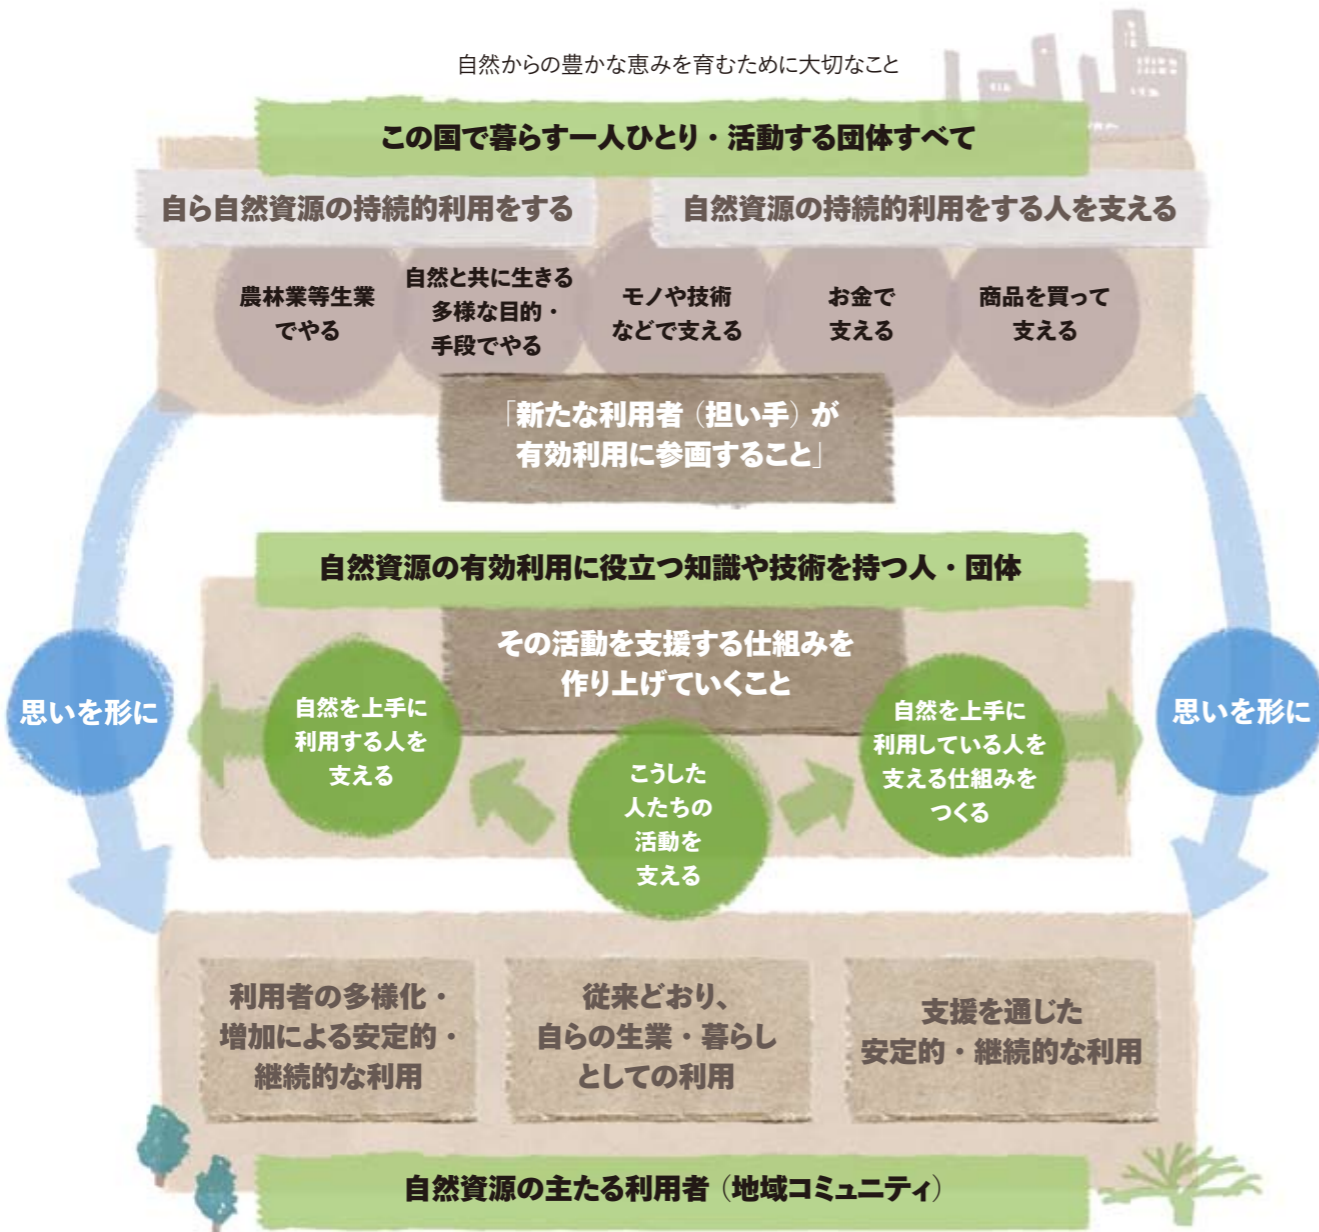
自然からの豊かな恵みを育むために大切なこと

この国で暮らす一人ひとり・活動する団体すべて

自ら自然資源の持続的利用をする

自然資源の持続的利用をする人を支える

農林業等生業でやる

自然と共に生きる多様な目的・手段でやる

モノや技術などで支える

お金で支える

商品を買って支える

「新たな利用者（担い手）が有効利用に参画すること」

自然資源の有効利用に役立つ知識や技術を持つ人・団体

その活動を支援する仕組みを作り上げていくこと

思いを形に

自然を上手に利用する人を支える

こうした人たちの活動を支える

自然を上手に利用している人を支える仕組みをつくる

思いを形に

利用者の多様化・増加による安定的・継続的な利用

従来どおり、自らの生業・暮らしとしての利用

支援を通じた安定的・継続的な利用

自然資源の主たる利用者（地域コミュニティ）